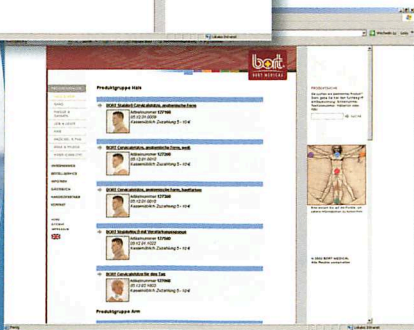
bort
BORT MEDICAL

Produktgruppe Hals

BORT StabiloH Cervicalstütze, anatomische Form
Artikelnummer 137300
Kassenüblich Zuzahlung 5 - 10 €

BORT Cervicalstütze, anatomische Form, weich
Artikelnummer 137310
Kassenüblich Zuzahlung 5 - 10 €

BORT Cervicalstütze, anatomische Form, hautfarben
Artikelnummer 137320
Kassenüblich Zuzahlung 5 - 10 €

BORT Cervicalstütze mit Verstärkung
Artikelnummer 137340
Kassenüblich Zuzahlung 5 - 10 €

BORT Cervicalstütze für den Tag
Artikelnummer 137400
Kassenüblich Zuzahlung 5 - 10 €

Produktgruppe Arm

Produktsuche

© 2008 BORT MEDICAL